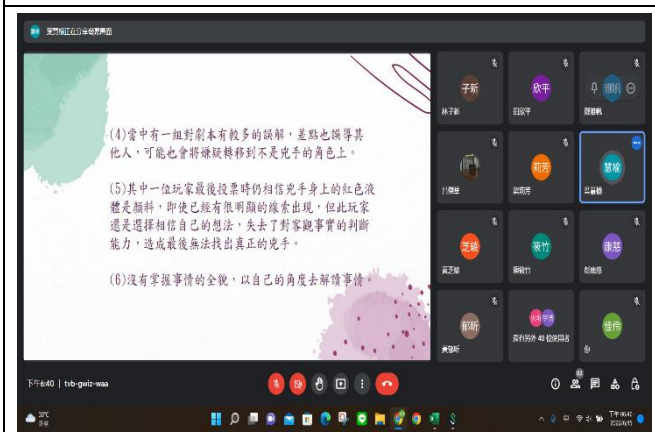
(4)當中有一組對劇本有較多的誤解，差點也誤導其他人，可能也會將嫌疑轉移到不是兇手的角色上。

(5)其中一位玩家最後投票時仍相信兇手身上的紅色液體是顏料，即使已經有很明顯的線索出現，但此玩家還是選擇相信自己的想法，失去了對客觀事實的判斷能力，造成最後無法找出真正的兇手。

(6)沒有掌握事情的全貌，以自己的角度去解讀事情。

子新
林子新
欣平
莊欣平
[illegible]
莉秀
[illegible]
慧榆
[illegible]
芝綺
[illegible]
筱竹
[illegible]
康慈
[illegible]
郁昕
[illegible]
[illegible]
佳倚
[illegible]

下午6:40 | tvb-gwiz-waa